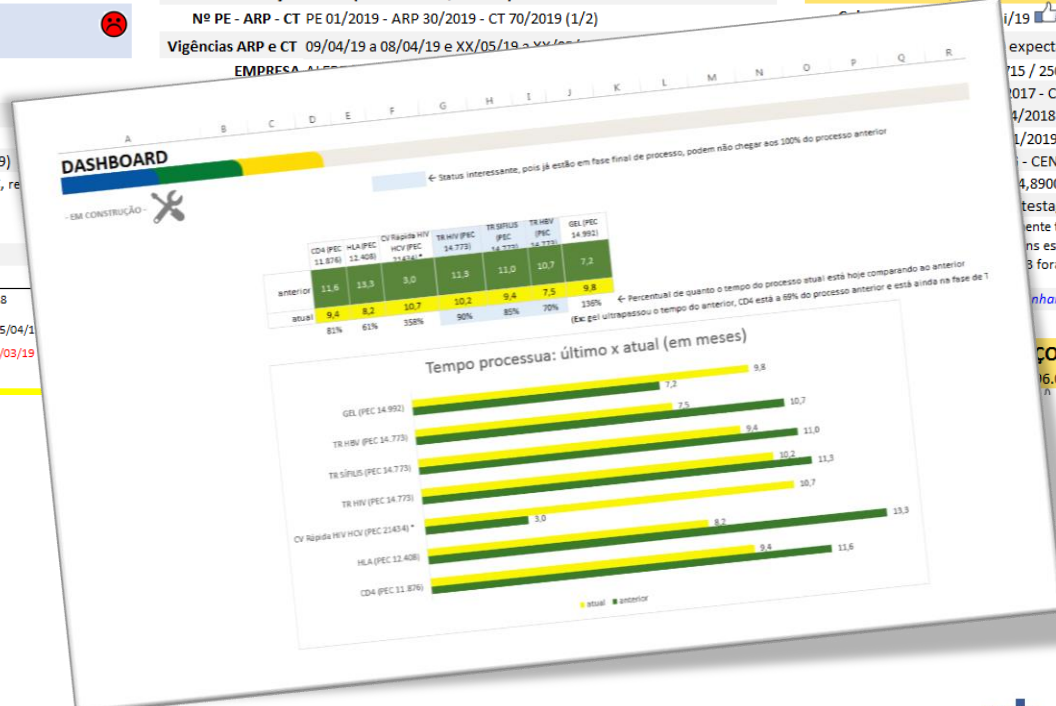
Nº PE - ARP - CT PE 01/2019 - ARP 30/2019 - CT 70/2019 (1/2)

Vigências ARP e CT 09/04/19 a 08/04/19 e XX/05/19 a XX/

EMPRESA

i/19

expect
715 / 25
2017 - C
4/2018
1/2019
- CEN
4,8900
testa
ente
ns es
3 fora
nha
ÇO
06.

9)
, re
8
5/04/1
/03/19

A B C D E F G H I J K L M N O P Q R

DASHBOARD

- EM CONSTRUÇÃO -

← Status interessante, pois já estão em fase final de processo, podem não chegar aos 100% do processo anterior

| | CD4 (PEC 11.876) | HLA (PEC 12.408) | CV Rápida HIV HCV (PEC 21434) * | TR HIV (PEC 14.773) | TR SÍFILIS (PEC 14.773) | TR HBV (PEC 14.773) | GEL (PEC 14.992) |
|---|---|---|---|---|---|---|---|
| anterior | 11,6 | 13,3 | 3,0 | 11,3 | 11,0 | 10,7 | 7,2 |
| atual | 9,4 | 8,2 | 10,7 | 10,2 | 9,4 | 7,5 | 9,8 |
| | 81% | 61% | 358% | 90% | 85% | 70% | 136% |

← Percentual de quanto o tempo do processo atual está hoje comparando ao anterior
(Ex: gel ultrapassou o tempo do anterior, CD4 está a 69% do processo anterior e está ainda na fase de ?

Tempo processua: último x atual (em meses)

GEL (PEC 14.992) 9,8 7,2
TR HBV (PEC 14.773) 7,5 10,7
TR SÍFILIS (PEC 14.773) 9,4 11,0
TR HIV (PEC 14.773) 10,2 11,3
CV Rápida HIV HCV (PEC 21434) * 10,7 3,0
HLA (PEC 12.408) 8,2 13,3
CD4 (PEC 11.876) 9,4 11,6

atual anterior